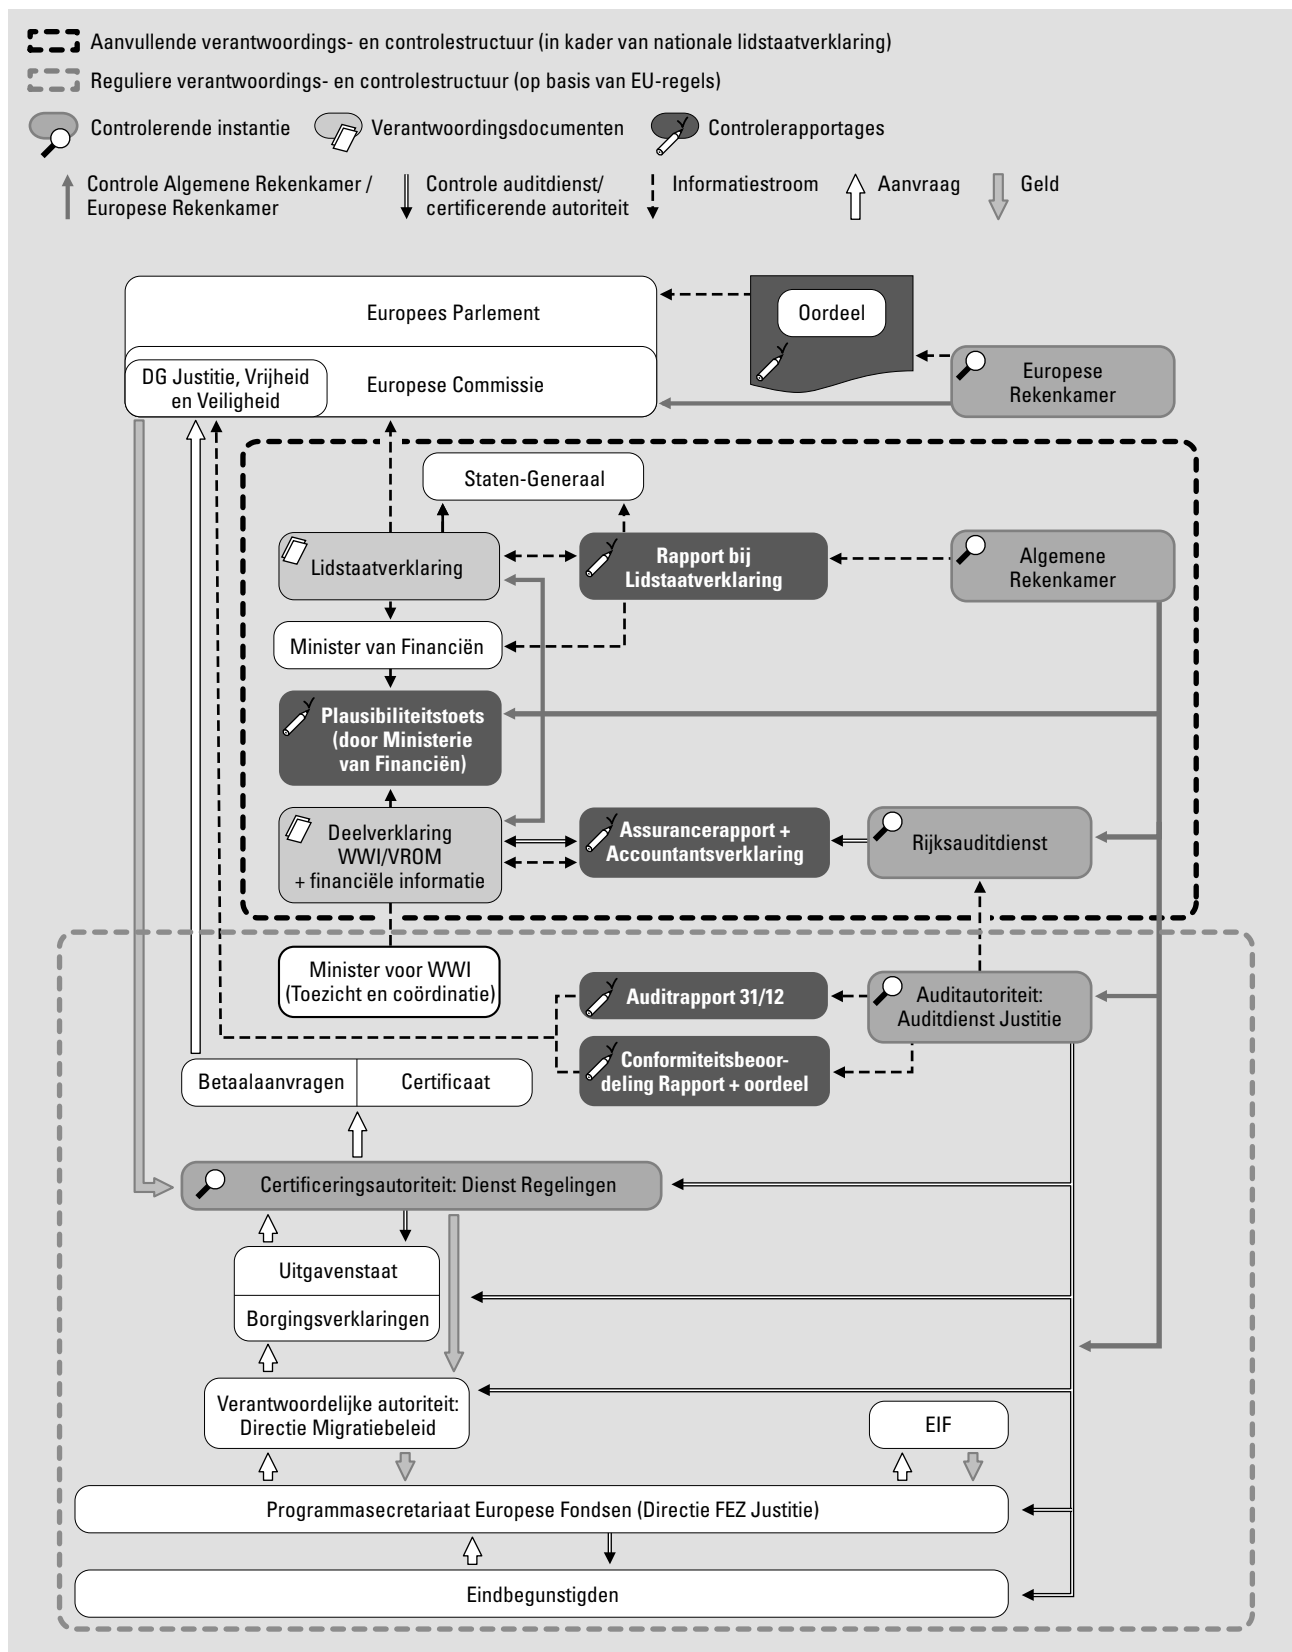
Aanvullende verantwoordings- en controlestructuur (in kader van nationale lidstaatverklaring)

Reguliere verantwoordings- en controlestructuur (op basis van EU-regels)

Controlerende instantie

Verantwoordingsdocumenten

Controlerapportages

Controle Algemene Rekenkamer / Europese Rekenkamer

Controle auditdienst/ certificerende autoriteit

Informatiestroom

Aanvraag

Geld

Europees Parlement

DG Justitie, Vrijheid en Veiligheid

Europese Commissie

Oordeel

Europese Rekenkamer

Staten-Generaal

Lidstaatverklaring

Rapport bij Lidstaatverklaring

Algemene Rekenkamer

Minister van Financiën

Plausibiliteitstoets (door Ministerie van Financiën)

Deelverklaring WWI/VROM + financiële informatie

Assurancerapport + Accountantsverklaring

Rijksauditdienst

Minister voor WWI (Toezicht en coördinatie)

Auditrapport 31/12

Auditautoriteit: Auditdienst Justitie

Conformiteitsbeoordeling Rapport + oordeel

Betaalaanvragen

Certificaat

Certificeringsautoriteit: Dienst Regelingen

Uitgavenstaat

Borgingsverklaringen

Verantwoordelijke autoriteit: Directie Migratiebeleid

EIF

Programmasecretariaat Europese Fondsen (Directie FEZ Justitie)

Eindbegunstigden